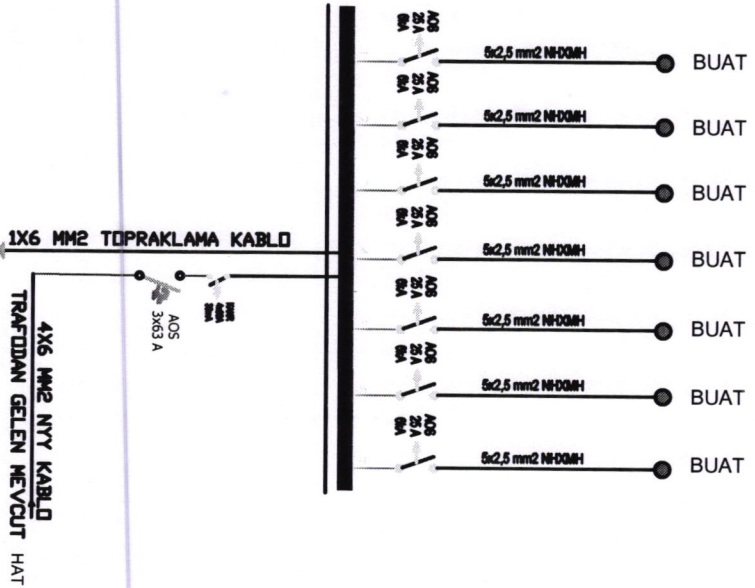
AOS
25 A
6kA

5x2,5 mm2 NHXMH BUAT

AOS
25 A
6kA

5x2,5 mm2 NHXMH BUAT

AOS
25 A
6kA

5x2,5 mm2 NHXMH BUAT

AOS
25 A
6kA

5x2,5 mm2 NHXMH BUAT

AOS
25 A
6kA

5x2,5 mm2 NHXMH BUAT

AOS
25 A
6kA

5x2,5 mm2 NHXMH BUAT

AOS
25 A
6kA

5x2,5 mm2 NHXMH BUAT

1X6 MM2 TOPRAKLAMA KABLO

AOS
3x63 A

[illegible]

4X6 MM2 NYY KABLO
TRAFODAN GELEN MEVCUT HAT